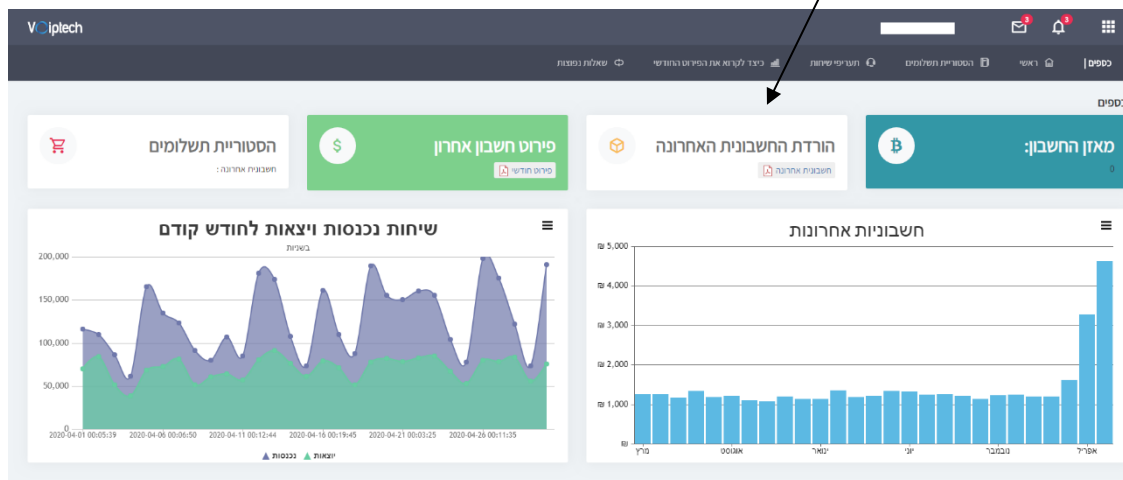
VOiptech

3 3

כספים | ראשי הסטוריית תשלומים תעריפי שיחות כיצד לקרוא את הפירוט החודשי שאלות נפוצות

כספים

מאזן החשבון:
0

הורדת החשבונית האחרונה
חשבונית אחרונה

פירוט חשבון אחרון
פירוט חודשי

הסטוריית תשלומים
חשבונית אחרונה :

חשבוניות אחרונות

₪ 5,000
₪ 4,000
₪ 3,000
₪ 2,000
₪ 1,000
₪

מרץ אוגוסט ינואר יוני נובמבר אפריל

שיחות נכנסות ויצאות לחודש קודם
בשניות

200,000
150,000
100,000
50,000
0

2020-04-01 00:05:39 2020-04-06 00:06:50 2020-04-11 00:12:44 2020-04-16 00:19:45 2020-04-21 00:03:25 2020-04-26 00:11:35

נכנסות יוצאות